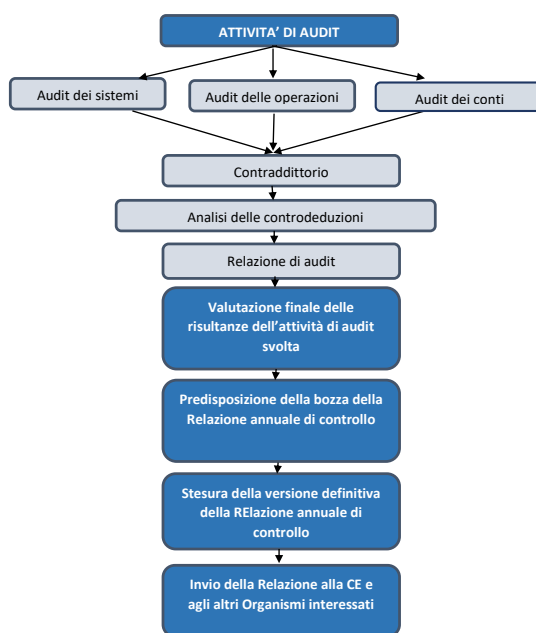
ATTIVITA' DI AUDIT

Audit dei sistemi

Audit delle operazioni

Audit dei conti

Contraddittorio

Analisi delle controdeduzioni

Relazione di audit

Valutazione finale delle risultanze dell'attività di audit svolta

Predisposizione della bozza della Relazione annuale di controllo

Stesura della versione definitiva della RElazione annuale di controllo

Invio della Relazione alla CE e agli altri Organismi interessati